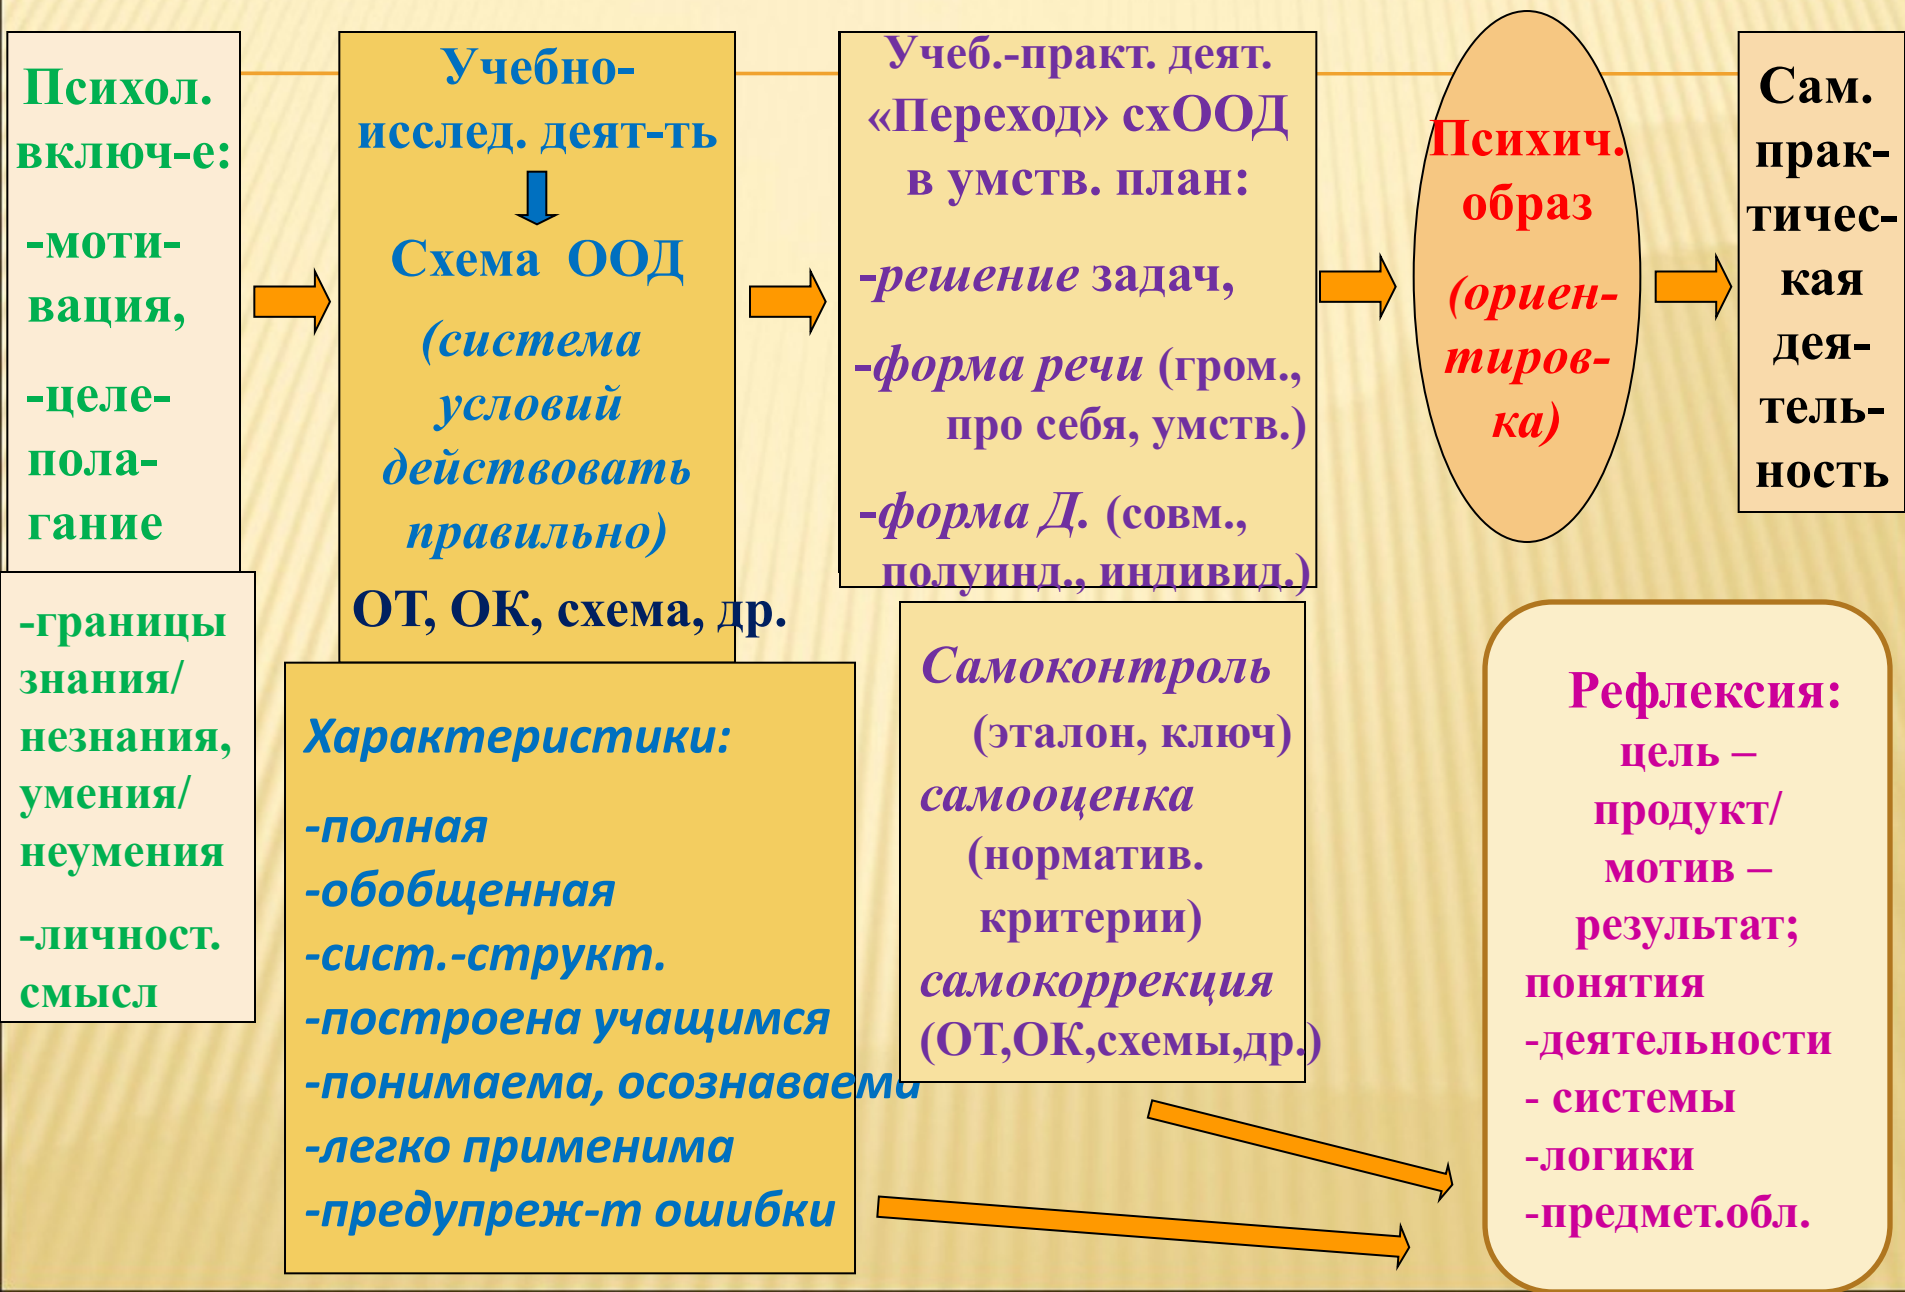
Психол. включ-е:

-мотивация,

-целеполагание

-границы знания/ незнания, умения/ неумения

-личност. смысл

Учебно-исслед. деят-ть

Схема ООД

(система условий действовать правильно)

ОТ, ОК, схема, др.

Характеристики:

-полная

-обобщенная

-сист.-структ.

-построена учащимся

-понимаема, осознаваема

-легко применима

-предупреж-т ошибки

Учеб.-практ. деят. «Переход» схООД в умств. план:

-решение задач,

-форма речи (гром., про себя, умств.)

-форма Д. (совм., полуинд., индивид.)

Самоконтроль (эталон, ключ)

самооценка (норматив. критерии)

самокоррекция (ОТ,ОК,схемы,др.)

Психич. образ

(ориентировка)

Сам. практическая деятельность

Рефлексия:

цель – продукт/ мотив – результат;

понятия

-деятельности

- системы

-логики

-предмет.обл.